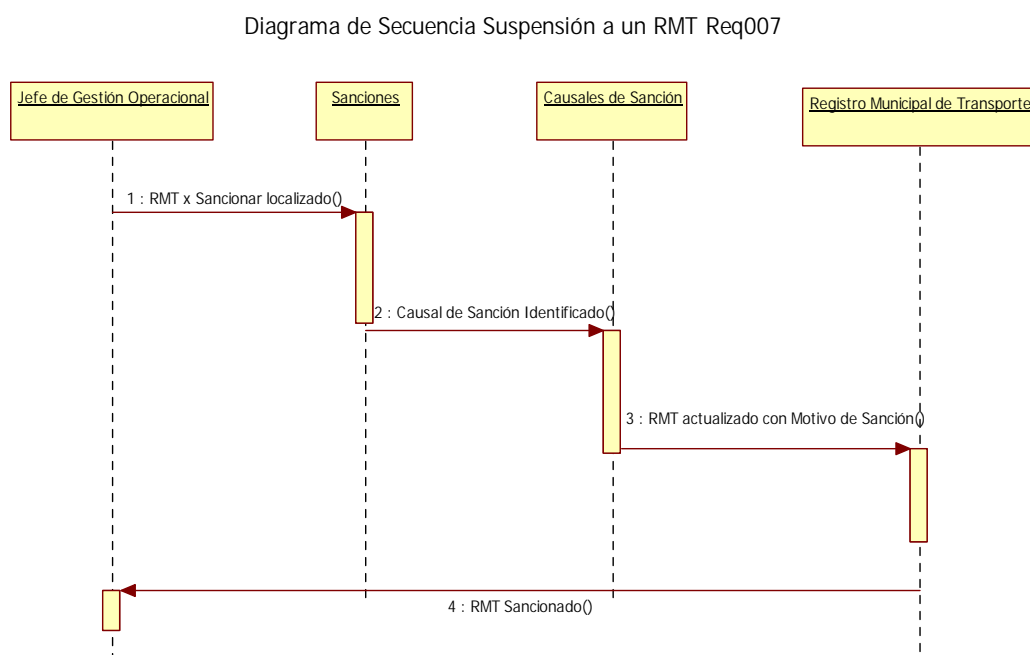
Diagrama de Secuencia Suspensión a un RMT Req007

Jefe de Gestión Operacional

Sanciones

Causales de Sanción

Registro Municipal de Transporte

1 : RMT x Sancionar localizado()

2 : Causal de Sanción Identificado()

3 : RMT actualizado con Motivo de Sanción()

4 : RMT Sancionado()